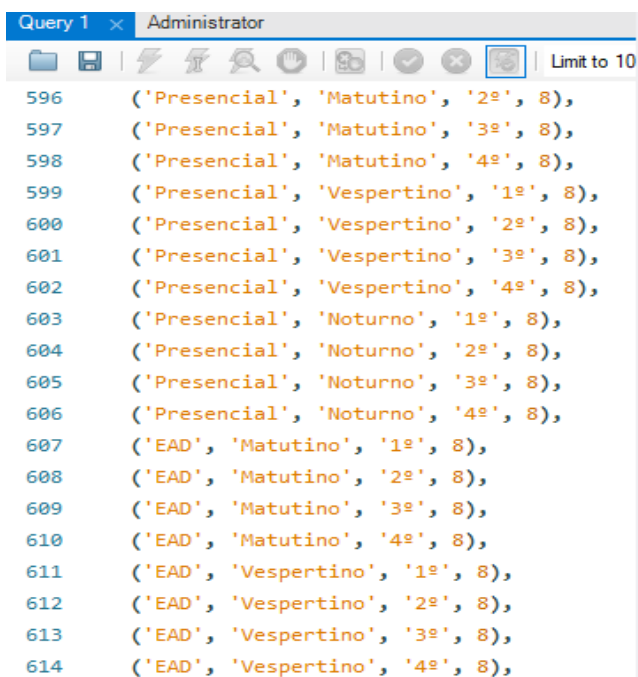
Query 1 × Administrator

Limit to 10

596 ('Presencial', 'Matutino', '2º', 8),
597 ('Presencial', 'Matutino', '3º', 8),
598 ('Presencial', 'Matutino', '4º', 8),
599 ('Presencial', 'Vespertino', '1º', 8),
600 ('Presencial', 'Vespertino', '2º', 8),
601 ('Presencial', 'Vespertino', '3º', 8),
602 ('Presencial', 'Vespertino', '4º', 8),
603 ('Presencial', 'Noturno', '1º', 8),
604 ('Presencial', 'Noturno', '2º', 8),
605 ('Presencial', 'Noturno', '3º', 8),
606 ('Presencial', 'Noturno', '4º', 8),
607 ('EAD', 'Matutino', '1º', 8),
608 ('EAD', 'Matutino', '2º', 8),
609 ('EAD', 'Matutino', '3º', 8),
610 ('EAD', 'Matutino', '4º', 8),
611 ('EAD', 'Vespertino', '1º', 8),
612 ('EAD', 'Vespertino', '2º', 8),
613 ('EAD', 'Vespertino', '3º', 8),
614 ('EAD', 'Vespertino', '4º', 8),